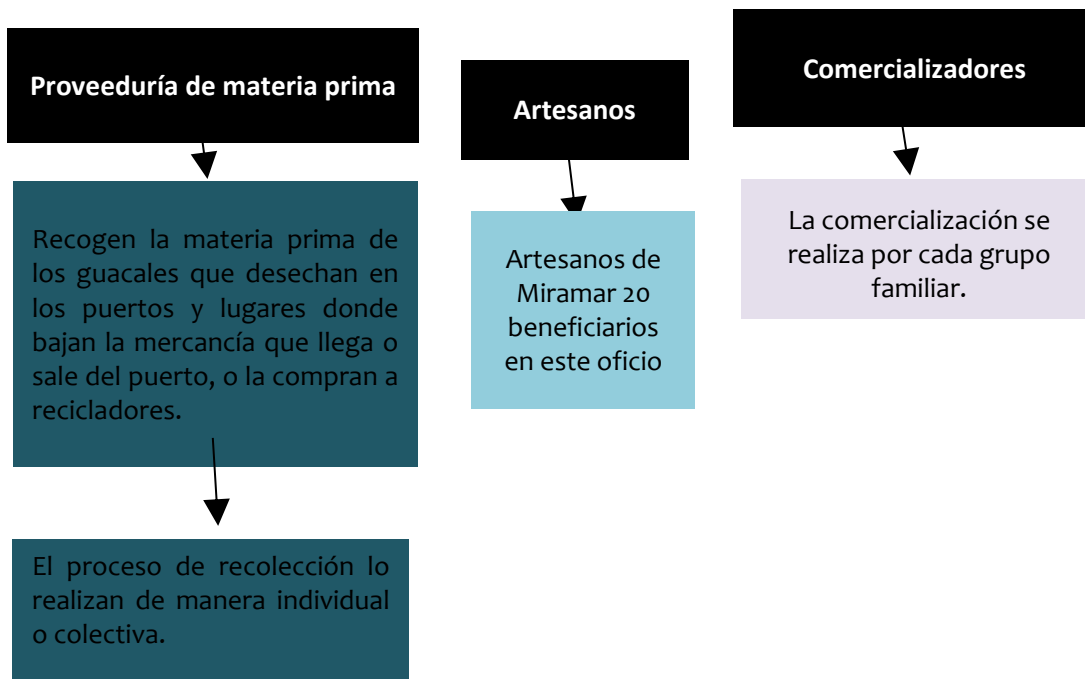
Proveeduría de materia prima

Recogen la materia prima de los guacales que desechan en los puertos y lugares donde bajan la mercancía que llega o sale del puerto, o la compran a recicladores.

El proceso de recolección lo realizan de manera individual o colectiva.

Artesanos

Artesanos de Miramar 20 beneficiarios en este oficio

Comercializadores

La comercialización se realiza por cada grupo familiar.